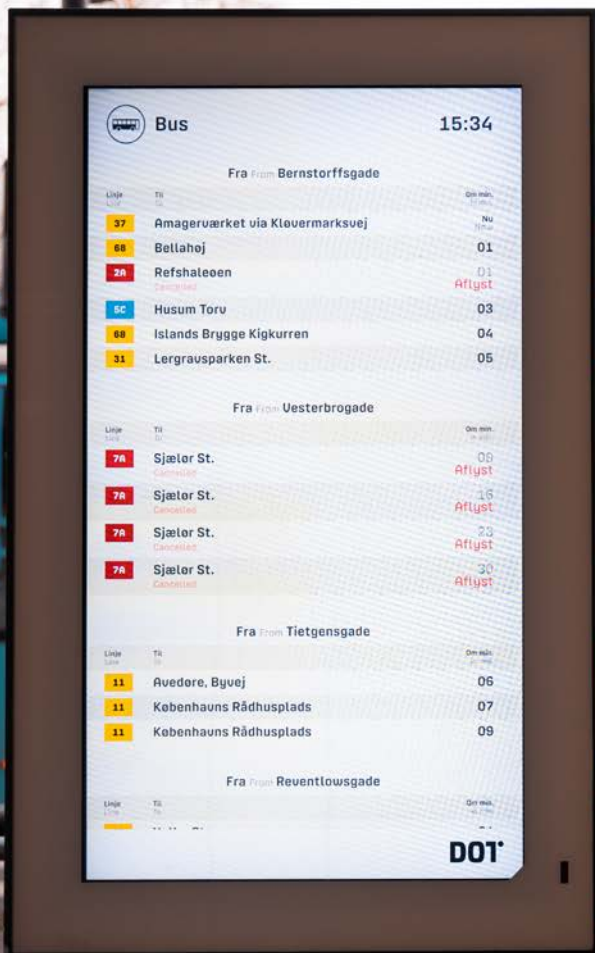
Bus 15:34

Fra From Bernstorffsgade

| Linje Line | Til To | Om min. In min. |
|---|---|---|
| 37 | Amagerværket via Kløvermarksvej | Nu Now |
| 6B | Bellahøj | 01 |
| 2A | Refshaleøen Cancelled | 01 Aflyst |
| 5C | Husum Torv | 03 |
| 6B | Islands Brygge Kigkurren | 04 |
| 31 | Lergravsparken St. | 05 |

Fra From Vesterbrogade

| Linje Line | Til To | Om min. In min. |
|---|---|---|
| 7A | Sjælør St. Cancelled | 08 Aflyst |
| 7A | Sjælør St. Cancelled | 16 Aflyst |
| 7A | Sjælør St. Cancelled | 23 Aflyst |
| 7A | Sjælør St. Cancelled | 30 Aflyst |

Fra From Tietgensgade

| Linje Line | Til To | Om min. In min. |
|---|---|---|
| 11 | Avedøre, Byvej | 06 |
| 11 | Københavns Rådhusplads | 07 |
| 11 | Københavns Rådhusplads | 09 |

Fra From Reventlowsgade

| Linje Line | Til To | Om min. In min. |
|---|---|---|
| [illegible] | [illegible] | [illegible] |

DOT